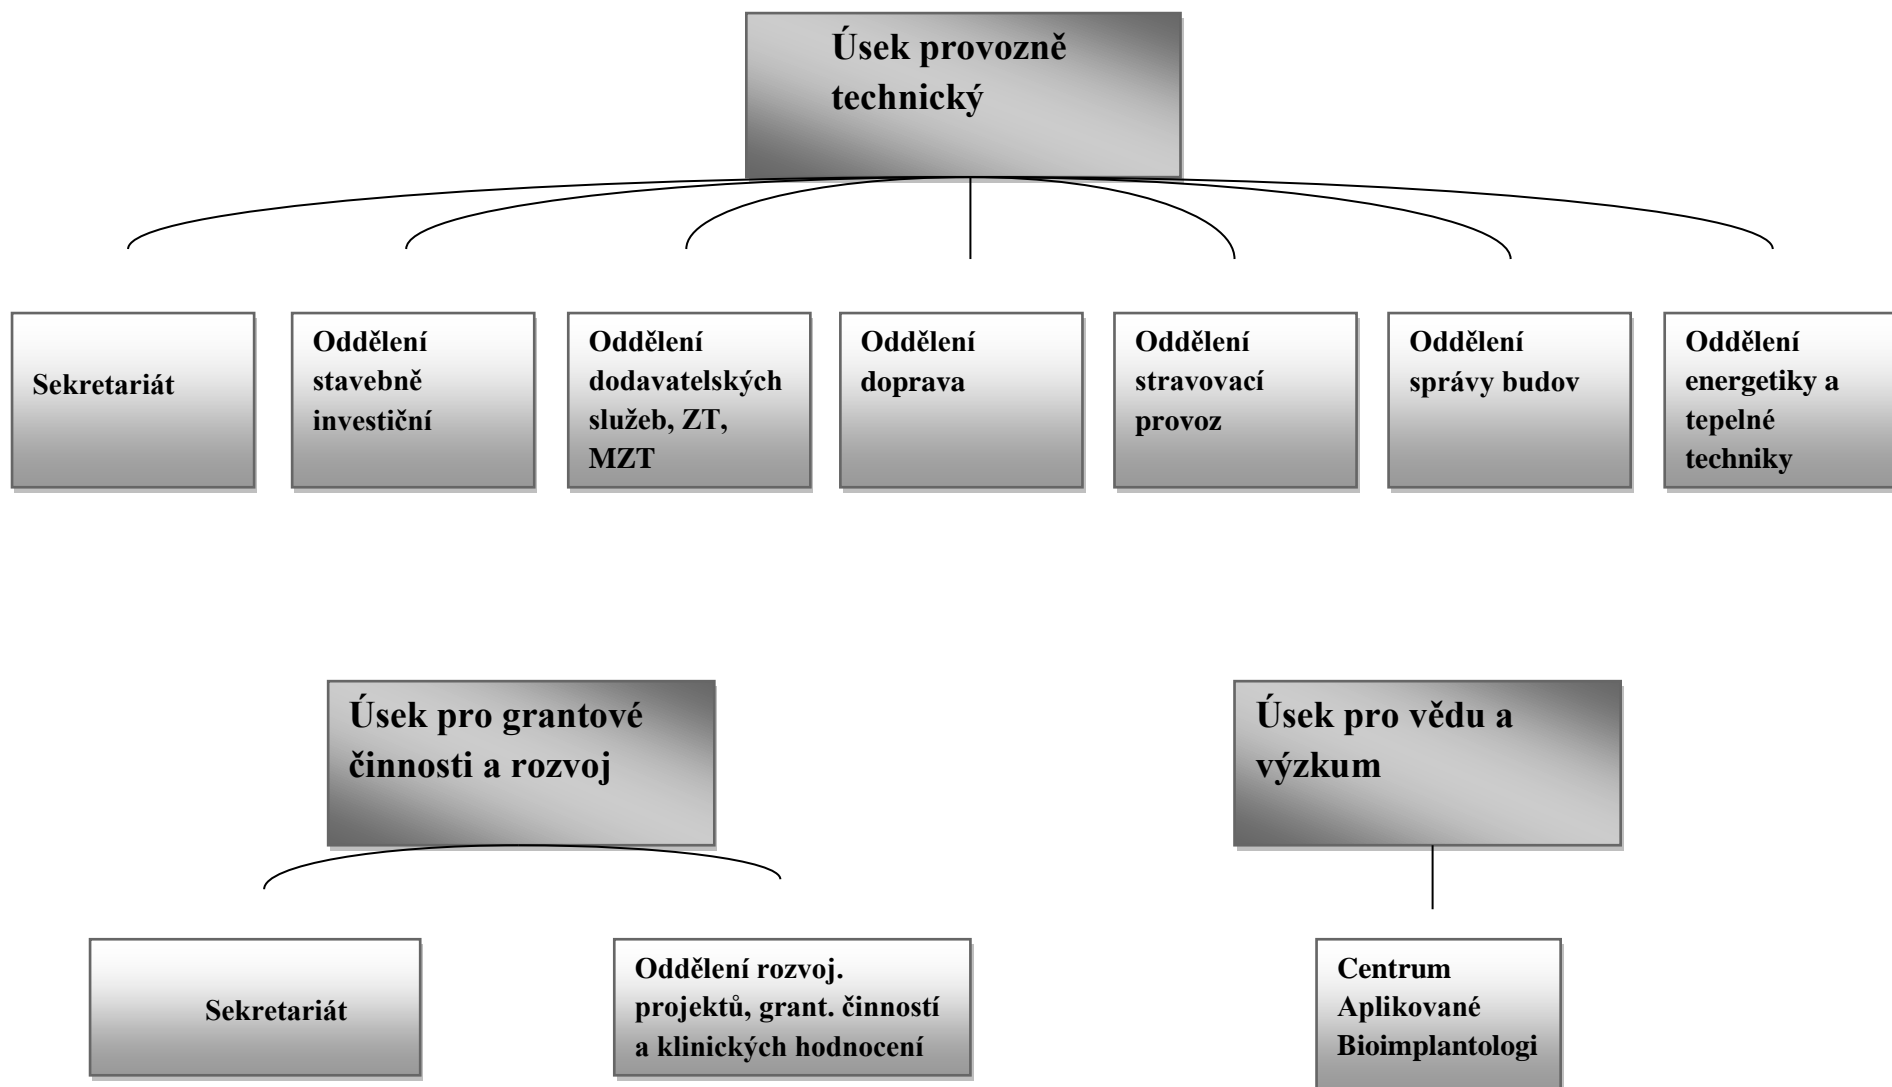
Úsek provozně technický

Sekretariát

Oddělení stavebně investiční

Oddělení dodavatelských služeb, ZT, MZT

Oddělení doprava

Oddělení stravovací provoz

Oddělení správy budov

Oddělení energetiky a tepelné techniky

Úsek pro grantové činnosti a rozvoj

Sekretariát

Oddělení rozvoj. projektů, grant. činností a klinických hodnocení

Úsek pro vědu a výzkum

Centrum Aplikované Bioimplantologi